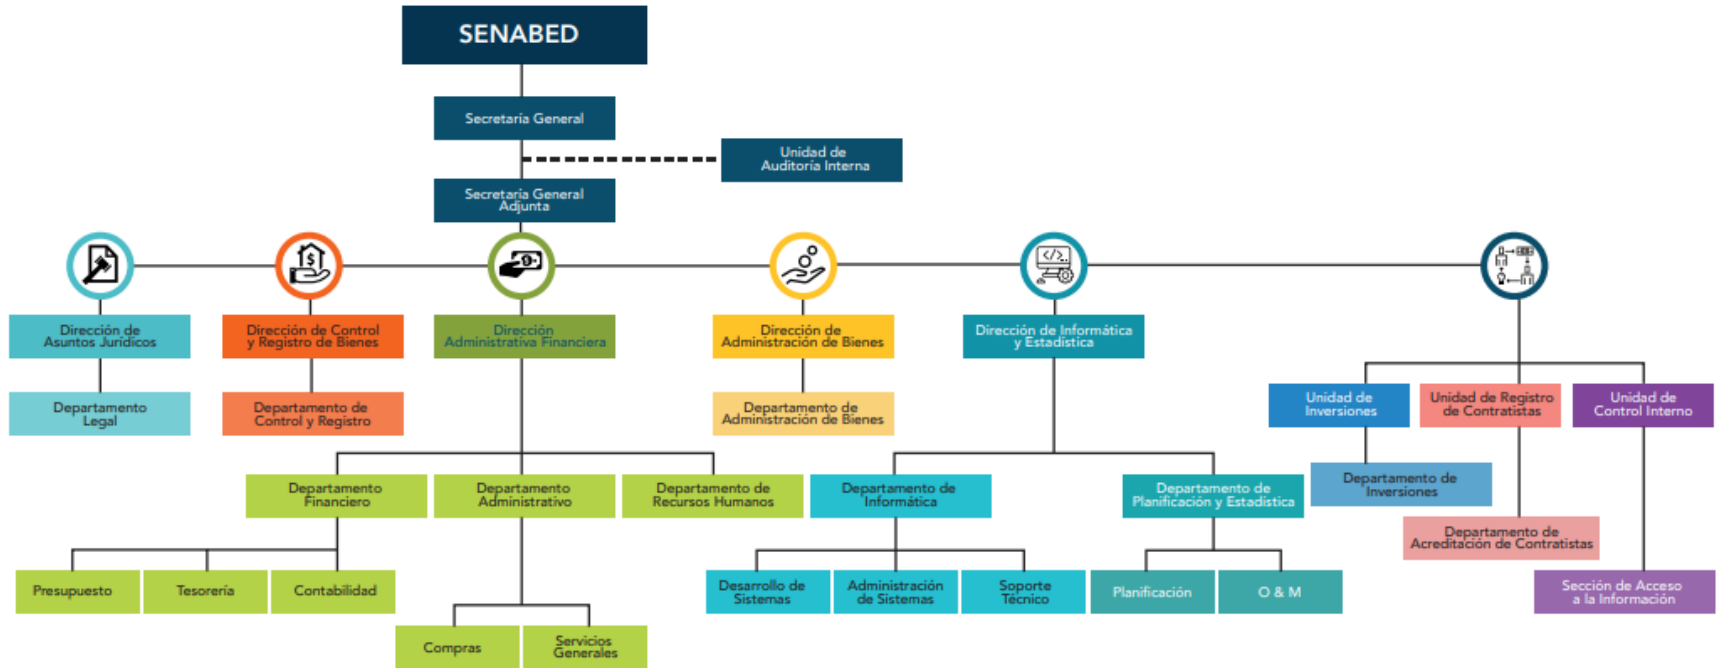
SENABED

Secretaría General

Unidad de Auditoría Interna

Secretaría General Adjunta

Dirección de Asuntos Jurídicos

Departamento Legal

Dirección de Control y Registro de Bienes

Departamento de Control y Registro

Dirección Administrativa Financiera

Departamento Financiero

Presupuesto

Tesorería

Contabilidad

Departamento Administrativo

Compras

Servicios Generales

Departamento de Recursos Humanos

Dirección de Administración de Bienes

Departamento de Administración de Bienes

Dirección de Informática y Estadística

Departamento de Informática

Desarrollo de Sistemas

Administración de Sistemas

Soporte Técnico

Departamento de Planificación y Estadística

Planificación

O & M

Unidad de Inversiones

Departamento de Inversiones

Unidad de Registro de Contratistas

Departamento de Acreditación de Contratistas

Unidad de Control Interno

Sección de Acceso a la Información